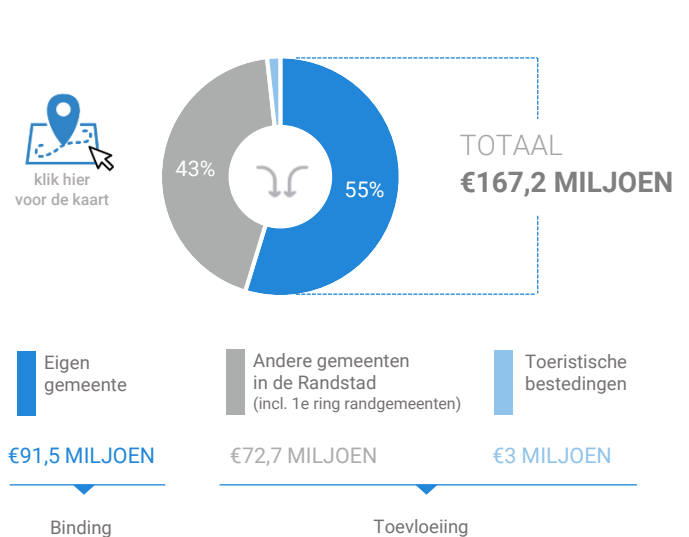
klik hier voor de kaart

43%

55%

TOTAAL
€167,2 MILJOEN

Eigen gemeente

Andere gemeenten in de Randstad
(incl. 1e ring randgemeenten)

Toeristische bestedingen

€91,5 MILJOEN

€72,7 MILJOEN

€3 MILJOEN

Binding

Toevloeiing